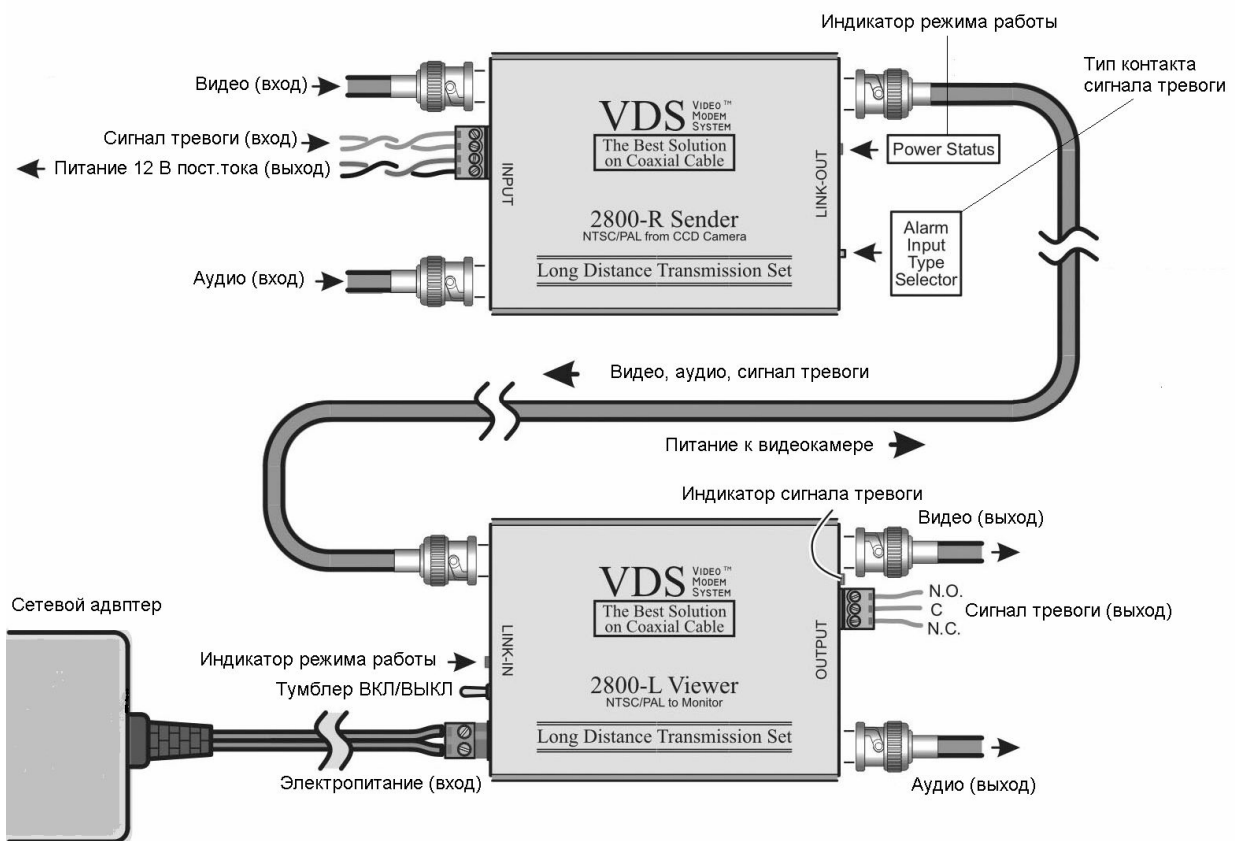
Индикатор режима работы

Тип контакта сигнала тревоги

Видео (вход)

Сигнал тревоги (вход)

Питание 12 В пост.тока (выход)

INPUT

VDS VIDEO™ MODEM SYSTEM

The Best Solution on Coaxial Cable

LINK-OUT

Power Status

2800-R Sender
NTSC/PAL from CCD Camera

Alarm Input Type Selector

Аудио (вход)

Long Distance Transmission Set

Видео, аудио, сигнал тревоги

Питание к видеокамере

Индикатор сигнала тревоги

Видео (выход)

Сетевой адвптер

VDS VIDEO™ MODEM SYSTEM

The Best Solution on Coaxial Cable

N.O.
C
N.C.

Сигнал тревоги (выход)

LINK-IN

OUTPUT

Индикатор режима работы

Тумблер ВКЛ/ВЫКЛ

2800-L Viewer
NTSC/PAL to Monitor

Long Distance Transmission Set

Электропитание (вход)

Аудио (выход)